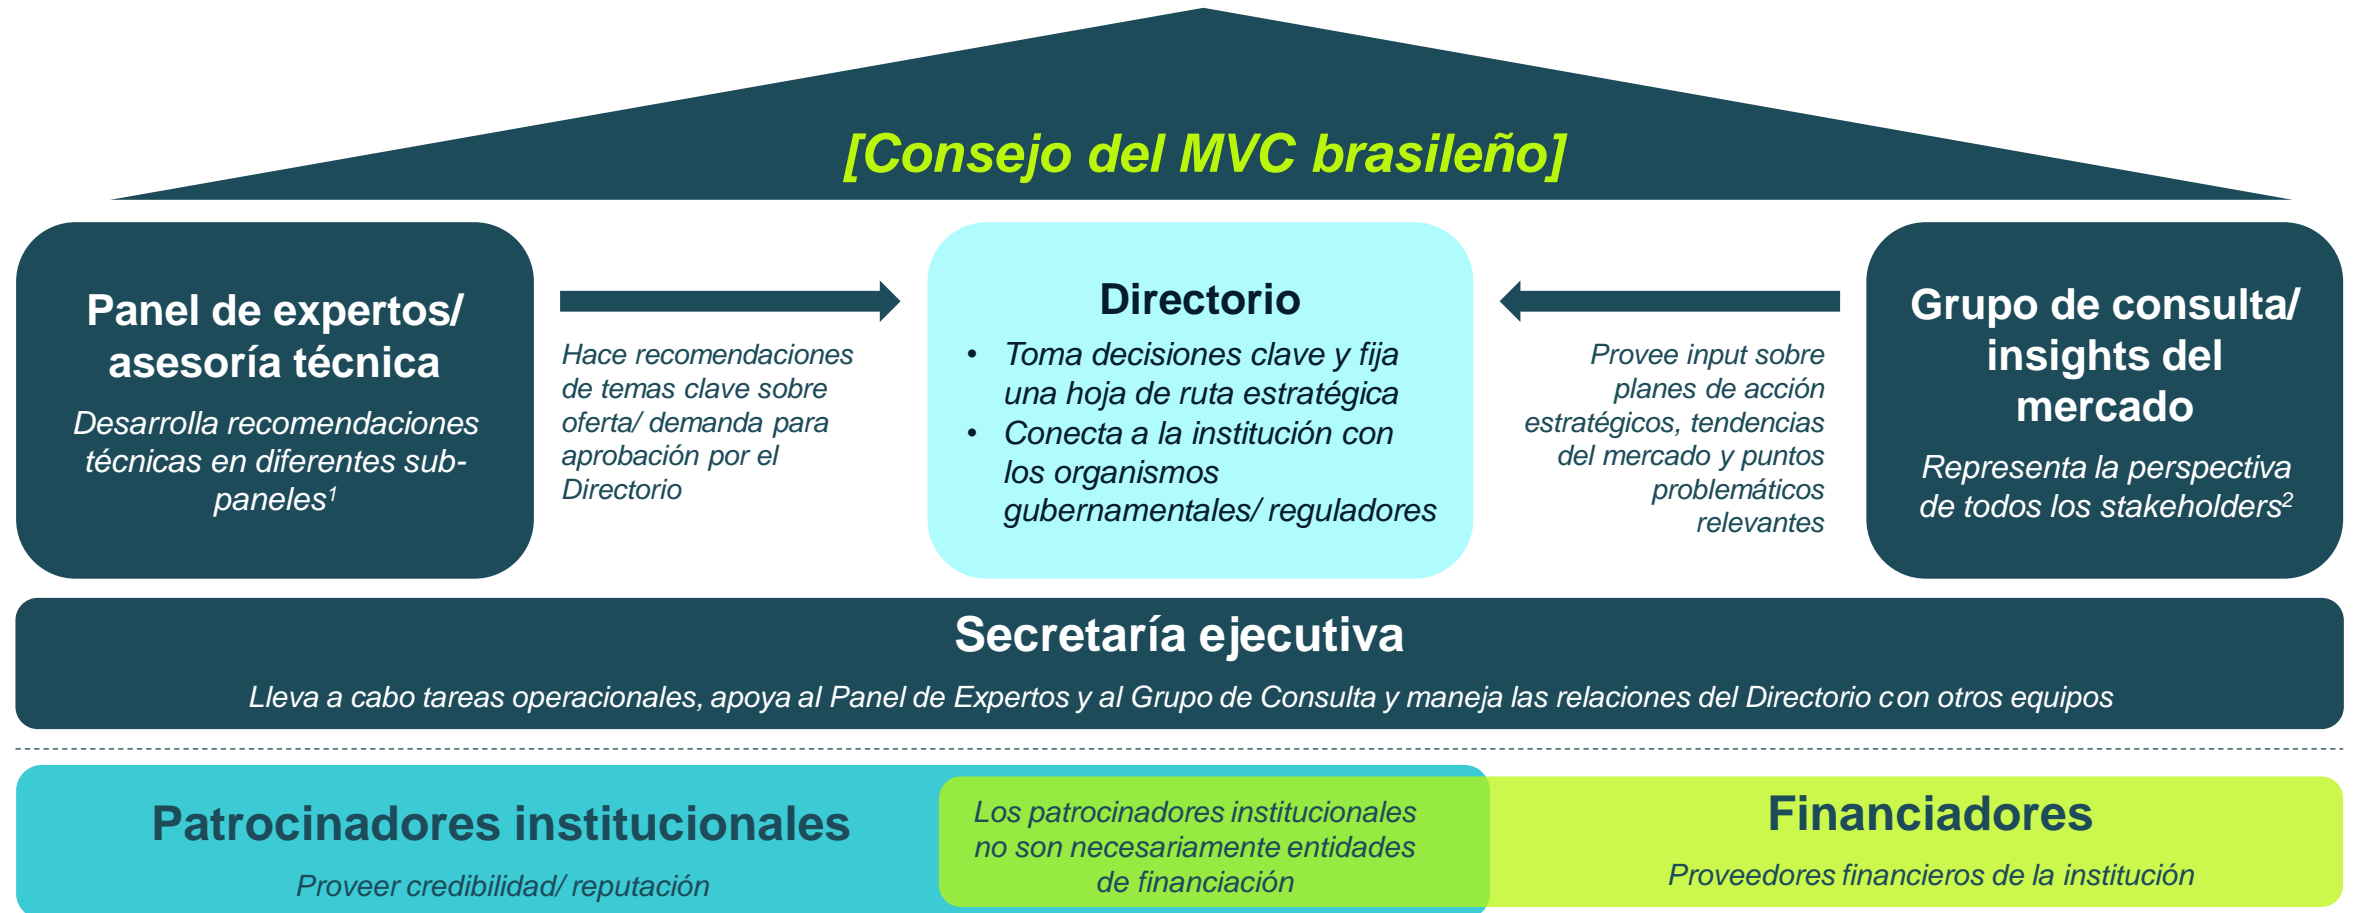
[Consejo del MVC brasileño]

Panel de expertos/ asesoría técnica

Desarrolla recomendaciones técnicas en diferentes sub-paneles$^{1}$

Hace recomendaciones de temas clave sobre oferta/ demanda para aprobación por el Directorio

Directorio

- Toma decisiones clave y fija una hoja de ruta estratégica
- Conecta a la institución con los organismos gubernamentales/ reguladores

Provee input sobre planes de acción estratégicos, tendencias del mercado y puntos problemáticos relevantes

Grupo de consulta/ insights del mercado

Representa la perspectiva de todos los stakeholders$^{2}$

Secretaría ejecutiva

Lleva a cabo tareas operacionales, apoya al Panel de Expertos y al Grupo de Consulta y maneja las relaciones del Directorio con otros equipos

Patrocinadores institucionales

Proveer credibilidad/ reputación

Los patrocinadores institucionales no son necesariamente entidades de financiación

Financiadores

Proveedores financieros de la institución